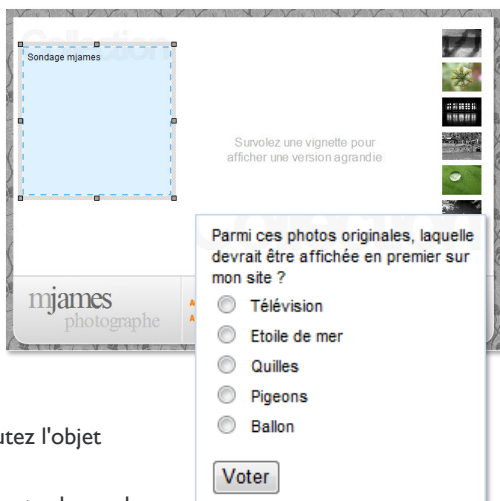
Sondage mjames

Survolez une vignette pour afficher une version agrandie

Parmi ces photos originales, laquelle devrait être affichée en premier sur mon site ?

Télévision

Etoile de mer

Quilles

Pigeons

Ballon

Voter

mjames
photographe

utez l'objet